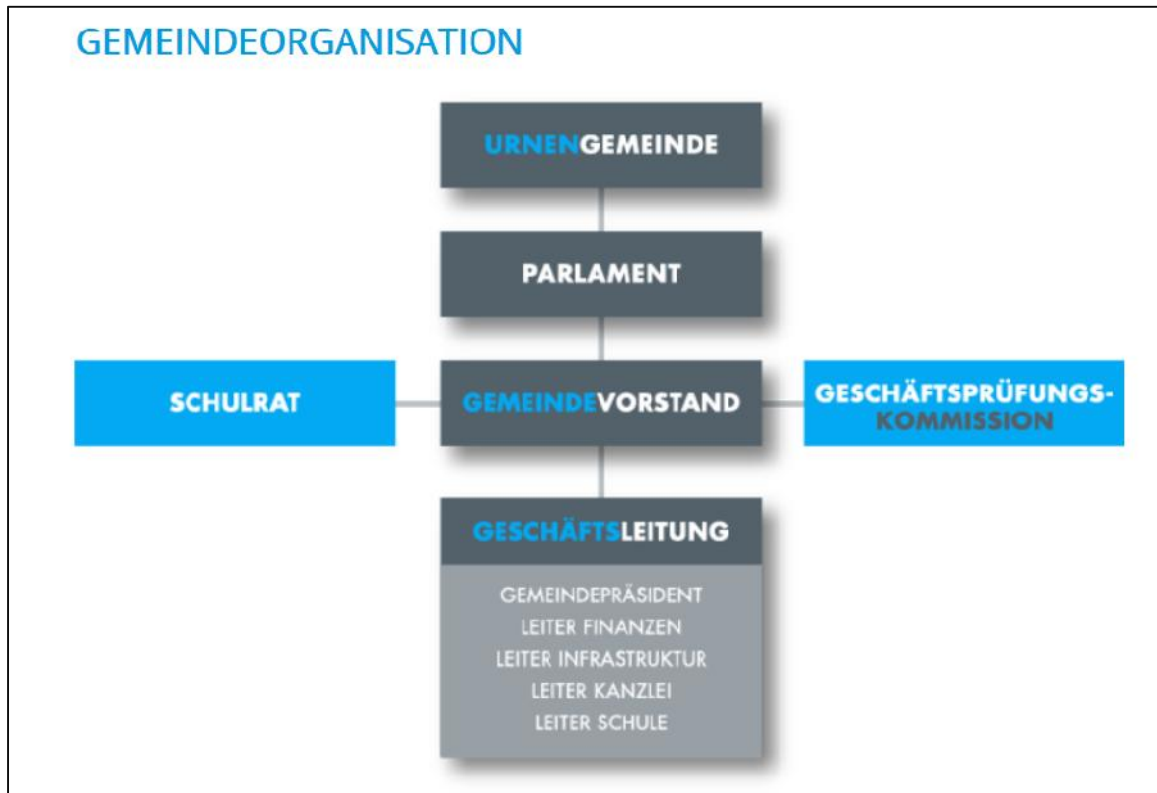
GEMEINDEORGANISATION

URNENGEMEINDE

PARLAMENT

SCHULRAT

GEMEINDEVORSTAND

GESCHÄFTSPRÜFUNGSKOMMISSION

GESCHÄFTSLEITUNG

GEMEINDEPRÄSIDENT
LEITER FINANZEN
LEITER INFRASTRUKTUR
LEITER KANZLEI
LEITER SCHULE